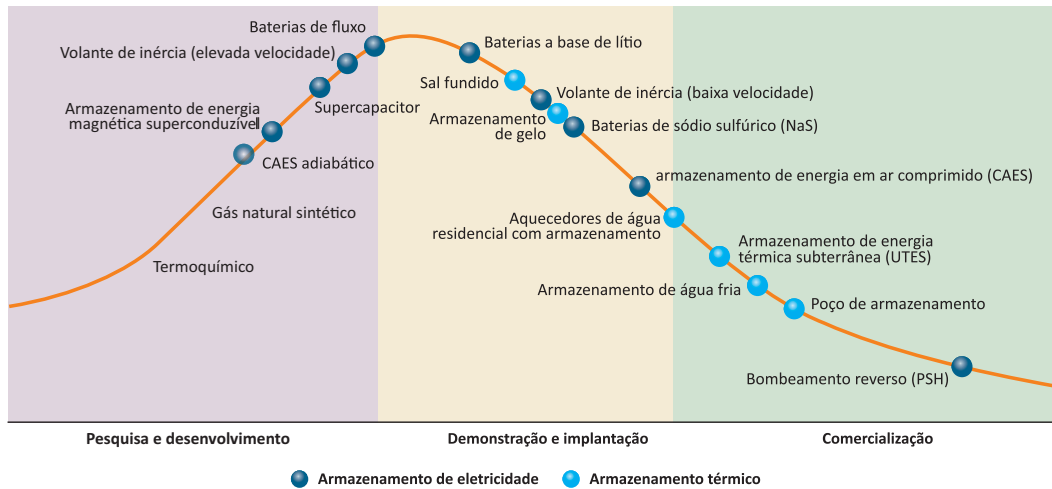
Baterias de fluxo

Volante de inércia (elevada velocidade)

Armazenamento de energia magnética superconduzível

Supercapacitor

CAES adiabático

Gás natural sintético

Termoquímico

Baterias a base de lítio

Sal fundido

Volante de inércia (baixa velocidade)

Armazenamento de gelo

Baterias de sódio sulfúrico (NaS)

armazenamento de energia em ar comprimido (CAES)

Aquecedores de água residencial com armazenamento

Armazenamento de energia térmica subterrânea (UTES)

Armazenamento de água fria

Poço de armazenamento

Bombeamento reverso (PSH)

Pesquisa e desenvolvimento

Demonstração e implantação

Comercialização

Armazenamento de eletricidade

Armazenamento térmico